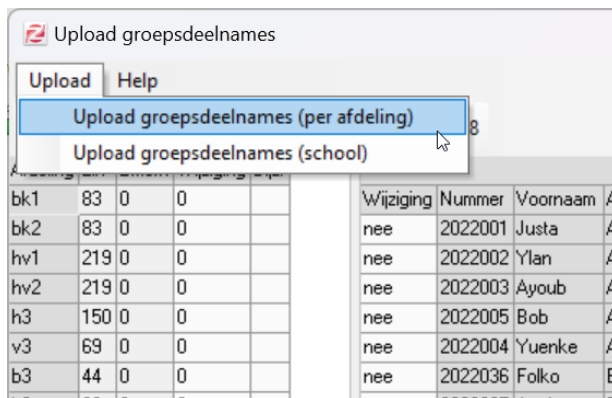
Upload groepsdeelnames

Upload Help

Upload groepsdeelnames (per afdeling)

Upload groepsdeelnames (school)

8

| | | | | |
|---|---|---|---|---|
| bk1 | 83 | 0 | 0 | |
| bk2 | 83 | 0 | 0 | |
| hv1 | 219 | 0 | 0 | |
| hv2 | 219 | 0 | 0 | |
| h3 | 150 | 0 | 0 | |
| v3 | 69 | 0 | 0 | |
| b3 | 44 | 0 | 0 | |

| Wijziging | Nummer | Voornaam | A |
|---|---|---|---|
| nee | 2022001 | Justa | A |
| nee | 2022002 | Ylan | A |
| nee | 2022003 | Ayoub | A |
| nee | 2022005 | Bob | A |
| nee | 2022004 | Yuenke | A |
| nee | 2022036 | Folko | B |